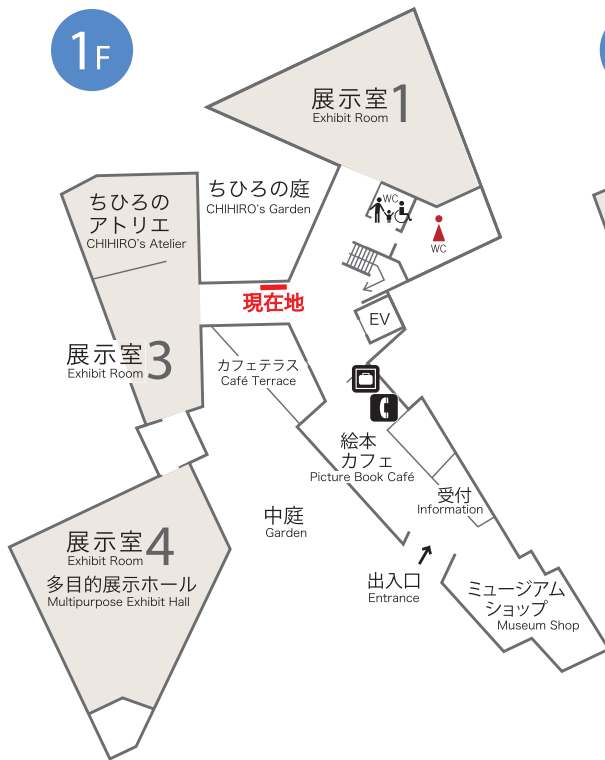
1F

展示室1
Exhibit Room

ちひろの庭
CHIHIRO's Garden

WC

WC

ちひろのアトリエ
CHIHIRO's Atelier

現在地

EV

展示室3
Exhibit Room

カフェテラス
Café Terrace

絵本カフェ
Picture Book Café

受付
Information

中庭
Garden

展示室4
Exhibit Room
多目的展示ホール
Multipurpose Exhibit Hall

出入口
Entrance

ミュージアムショップ
Museum Shop